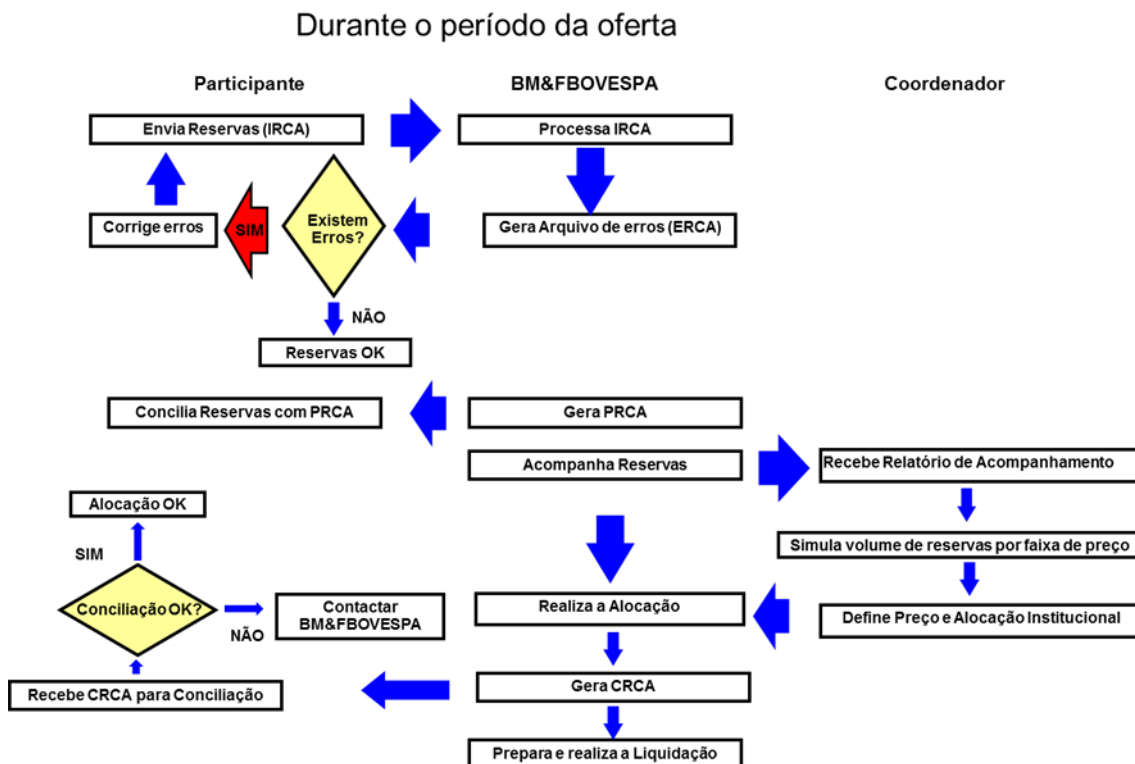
Durante o período da oferta

Participante

BM&FBOVESPA

Coordenador

Envia Reservas (IRCA)

Processa IRCA

Corrige erros

SIM

Existem Erros?

Gera Arquivo de erros (ERCA)

NÃO

Reservas OK

Concilia Reservas com PRCA

Gera PRCA

Acompanha Reservas

Recebe Relatório de Acompanhamento

Alocação OK

SIM

Simula volume de reservas por faixa de preço

Conciliação OK?

Contactar BM&FBOVESPA

NÃO

Realiza a Alocação

Define Preço e Alocação Institucional

Recebe CRCA para Conciliação

Gera CRCA

Prepara e realiza a Liquidação